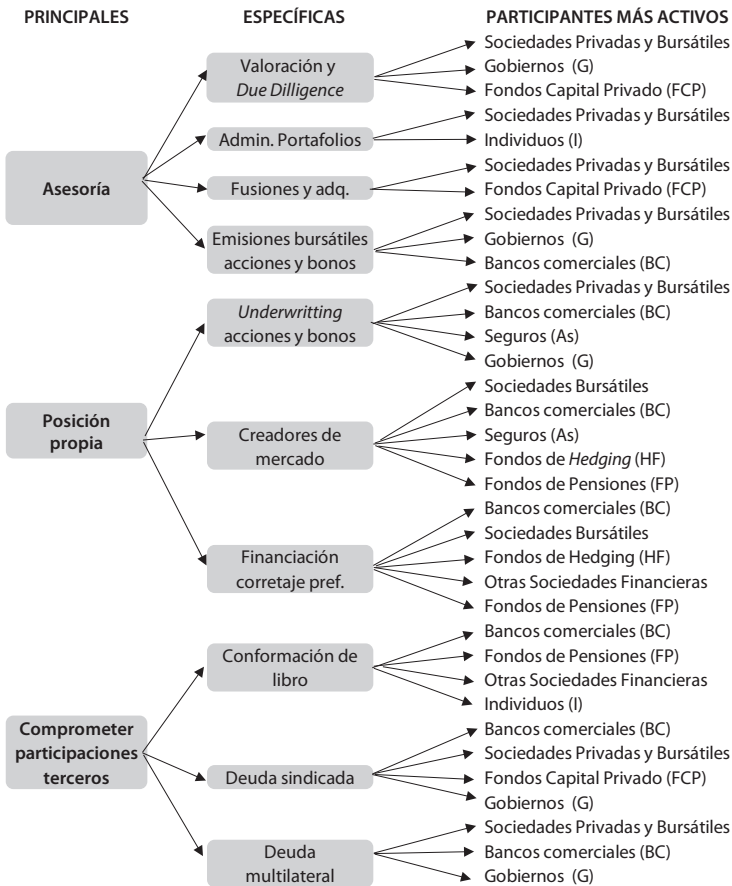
PRINCIPALES

ESPECÍFICAS

PARTICIPANTES MÁS ACTIVOS

Asesoría

Valoración y *Due Dilligence*

Sociedades Privadas y Bursátiles
Gobiernos (G)
Fondos Capital Privado (FCP)

Admin. Portafolios

Sociedades Privadas y Bursátiles
Individuos (I)

Fusiones y adq.

Sociedades Privadas y Bursátiles
Fondos Capital Privado (FCP)

Emisiones bursátiles acciones y bonos

Sociedades Privadas y Bursátiles
Gobiernos (G)
Bancos comerciales (BC)

Posición propia

*Underwritting* acciones y bonos

Sociedades Privadas y Bursátiles
Bancos comerciales (BC)
Seguros (As)
Gobiernos (G)

Creadores de mercado

Sociedades Bursátiles
Bancos comerciales (BC)
Seguros (As)
Fondos de *Hedging* (HF)
Fondos de Pensiones (FP)

Financiación corretaje pref.

Bancos comerciales (BC)
Sociedades Bursátiles
Fondos de Hedging (HF)
Otras Sociedades Financieras
Fondos de Pensiones (FP)

Comprometer participaciones terceros

Conformación de libro

Bancos comerciales (BC)
Fondos de Pensiones (FP)
Otras Sociedades Financieras
Individuos (I)

Deuda sindicada

Bancos comerciales (BC)
Sociedades Privadas y Bursátiles
Fondos Capital Privado (FCP)
Gobiernos (G)

Deuda multilateral

Sociedades Privadas y Bursátiles
Bancos comerciales (BC)
Gobiernos (G)